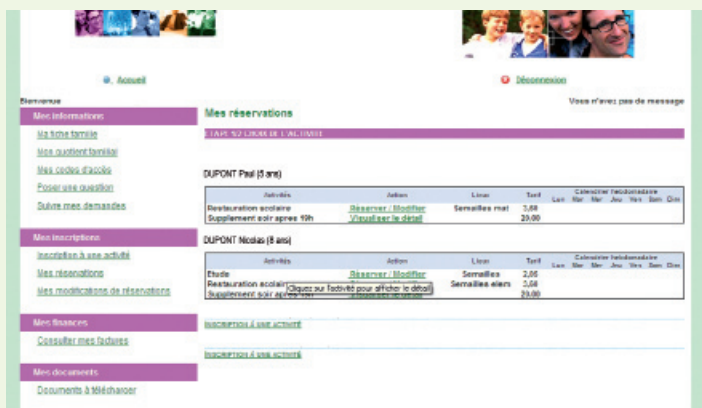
Accueil

Déconnexion

Bienvenue

Vous n'avez pas de message

Mes informations

Ma fiche famille

Mon quotient familial

Mes codes d'accès

Poser une question

Suivre mes demandes

Mes inscriptions

Inscription à une activité

Mes réservations

Mes modifications de réservations

Mes finances

Consulter mes factures

Mes documents

Documents à télécharger

Mes réservations

ETAPE 1/2 CHOIX DE L'ACTIVITE

DUPONT Paul (5 ans)

| Activités | Action | Lieux | Tarif | Lun | Mar | Mer | Jeu | Ven | Sam | Dim |
|---|---|---|---|---|---|---|---|---|---|---|
| Restauration scolaire | Réserver / Modifier | Semailles mat | 3,60 | | | | | | | |
| Supplement soir apres 19h | Visualiser le détail | | 20,00 | | | | | | | |

Calendrier hebdomadaire

DUPONT Nicolas (8 ans)

| Activités | Action | Lieux | Tarif | Lun | Mar | Mer | Jeu | Ven | Sam | Dim |
|---|---|---|---|---|---|---|---|---|---|---|
| Etude | Réserver / Modifier | Semailles | 2,06 | | | | | | | |
| Restauration scolaire | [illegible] | Semailles elem | 3,60 | | | | | | | |
| Supplement soir apres 19h | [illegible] | | 20,00 | | | | | | | |

Calendrier hebdomadaire

Cliquez sur l'activité pour afficher le détail

INSCRIPTION À UNE ACTIVITÉ

INSCRIPTION À UNE ACTIVITÉ